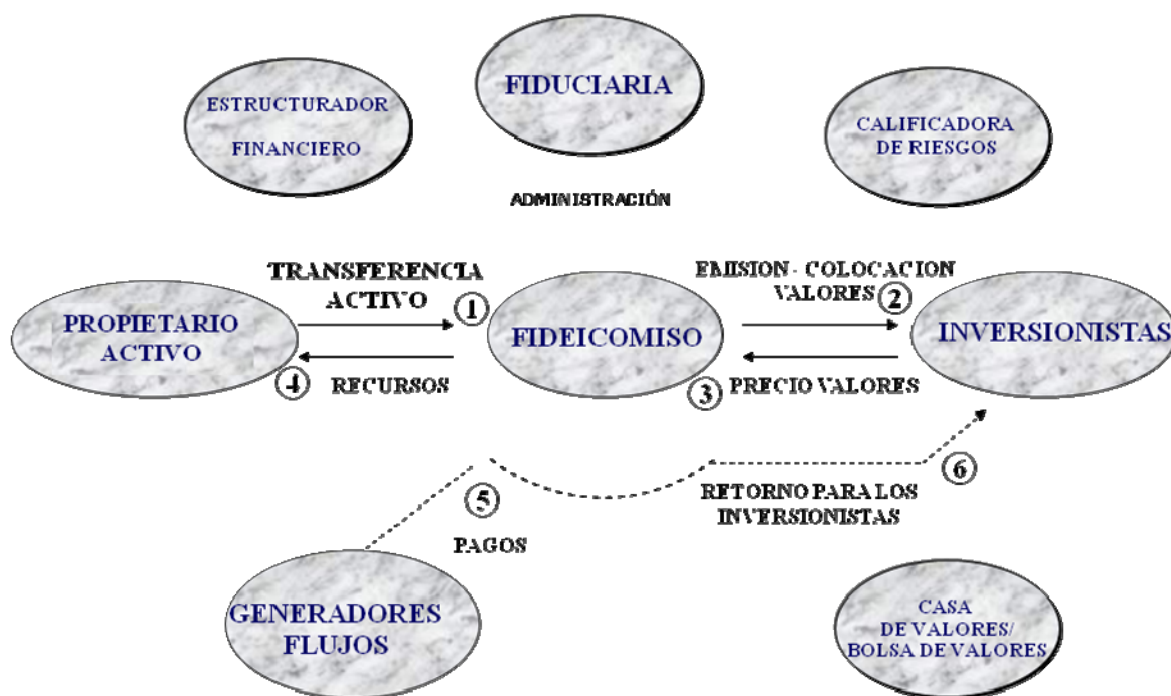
FIDUCIARIA

ESTRUCTURADOR FINANCIERO

CALIFICADORA DE RIESGOS

ADMINISTRACIÓN

TRANSFERENCIA ACTIVO ①

EMISION - COLOCACION VALORES ②

PROPIETARIO ACTIVO

FIDEICOMISO

INVERSIONISTAS

④ RECURSOS

③ PRECIO VALORES

⑤

PAGOS

⑥

RETORNO PARA LOS INVERSIONISTAS

GENERADORES FLUJOS

CASA DE VALORES/ BOLSA DE VALORES